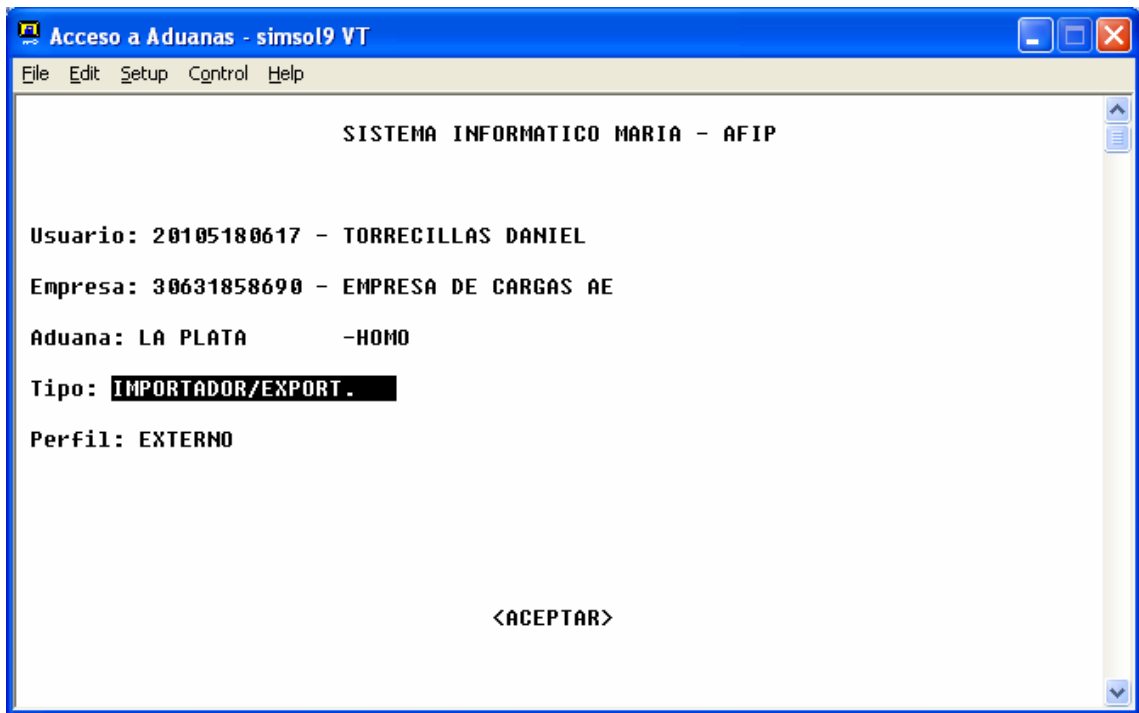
Acceso a Aduanas - simsol9 VT

File Edit Setup Control Help

SISTEMA INFORMATICO MARIA - AFIP

Usuario: 20105180617 - TORRECILLAS DANIEL

Empresa: 30631858690 - EMPRESA DE CARGAS AE

Aduana: LA PLATA -HOMO

Tipo: IMPORTADOR/EXPORT.

Perfil: EXTERNO

<ACEPTAR>